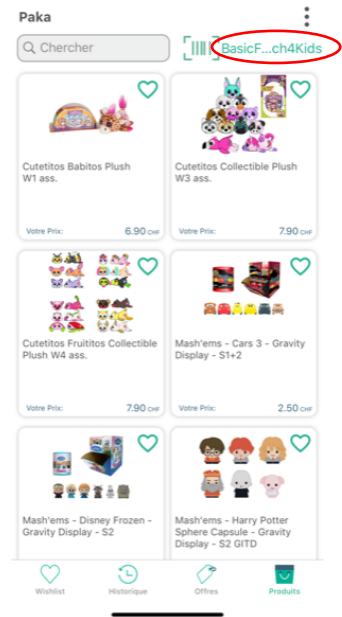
Paka

Chercher

BasicF...ch4Kids

Cutetitos Babitos Plush W1 ass.

Votre Prix: 6.90 CHF

Cutetitos Collectible Plush W3 ass.

Votre Prix: 7.90 CHF

Cutetitos Fruititos Collectible Plush W4 ass.

Votre Prix: 7.90 CHF

Mash'ems - Cars 3 - Gravity Display - S1+2

Votre Prix: 2.50 CHF

Mash'ems - Disney Frozen - Gravity Display - S2

Mash'ems - Harry Potter Sphere Capsule - Gravity Display - S2 GITD

Wishlist

Historique

Offres

Produits